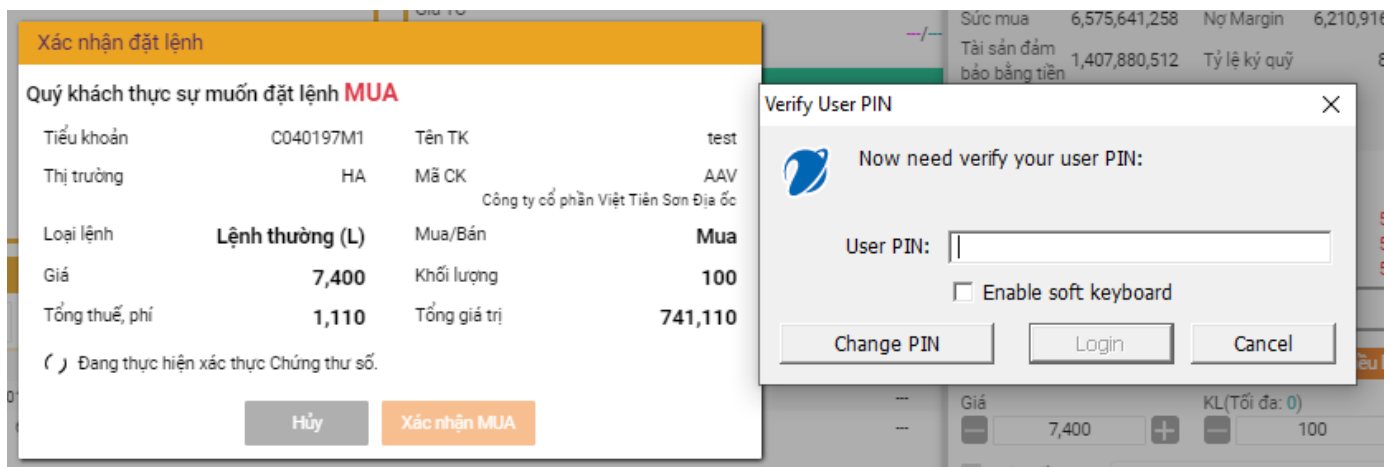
Giá TC

--/--

Sức mua 6,575,641,258 Nợ Margin 6,210,916

Tài sản đảm bảo bằng tiền 1,407,880,512 Tỷ lệ ký quỹ

Xác nhận đặt lệnh

Quý khách thực sự muốn đặt lệnh MUA

| Tiểu khoản | C040197M1 | Tên TK | test |
|---|---|---|---|
| Thị trường | HA | Mã CK | AAV Công ty cổ phần Việt Tiên Sơn Địa ốc |
| Loại lệnh | Lệnh thường (L) | Mua/Bán | Mua |
| Giá | 7,400 | Khối lượng | 100 |
| Tổng thuế, phí | 1,110 | Tổng giá trị | 741,110 |

Đang thực hiện xác thực Chứng thư số.

Hủy Xác nhận MUA

Verify User PIN

Now need verify your user PIN:

User PIN:

Enable soft keyboard

Change PIN Login Cancel

Giá KL(Tối đa: 0)

7,400 100